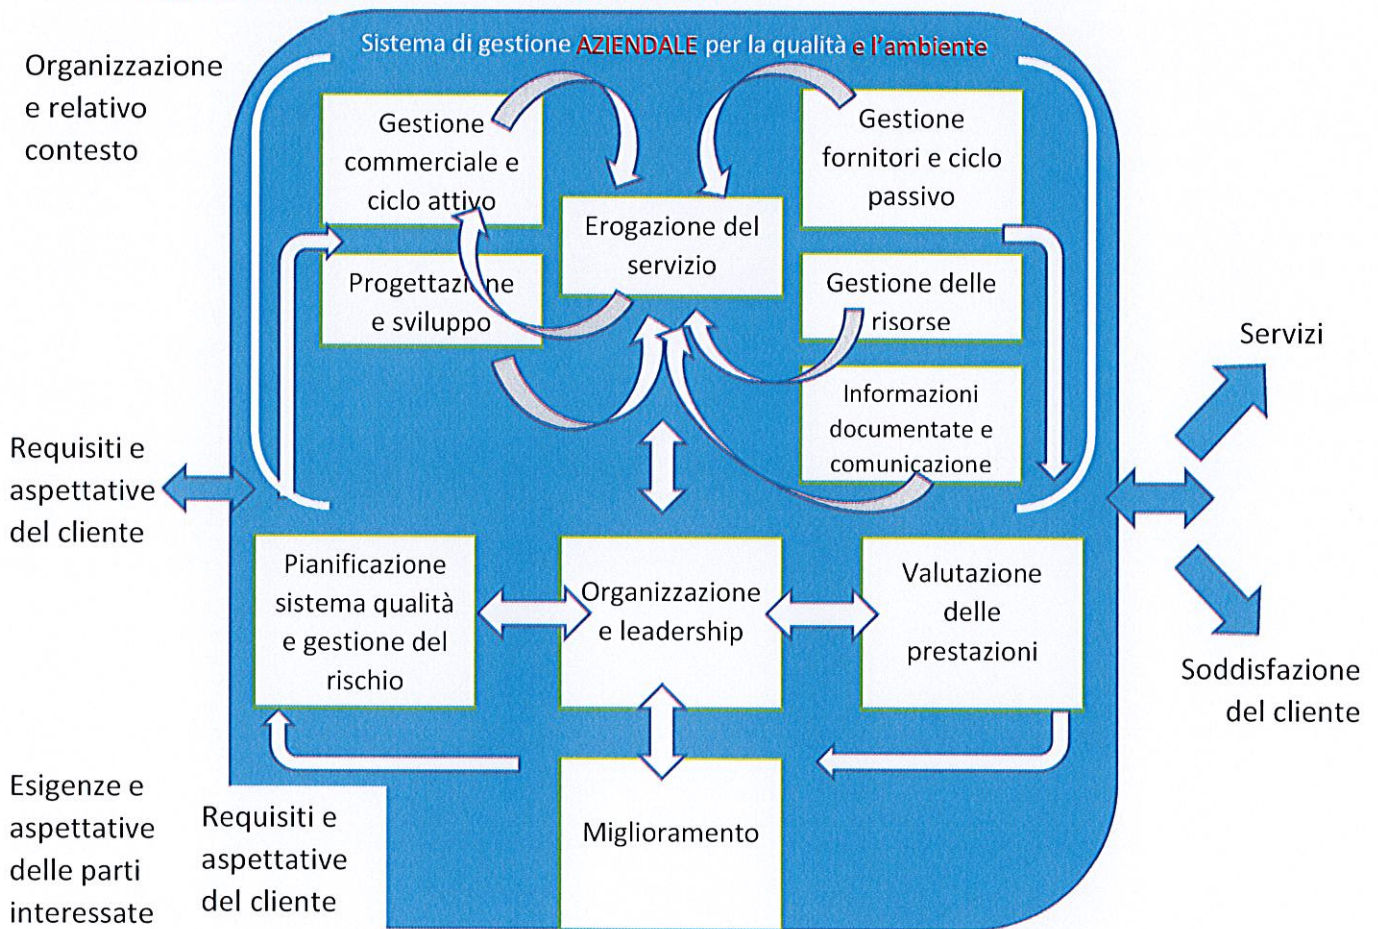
Sistema di gestione AZIENDALE per la qualità e l'ambiente

Organizzazione e relativo contesto

Gestione commerciale e ciclo attivo

Erogazione del servizio

Gestione fornitori e ciclo passivo

Progettazione e sviluppo

Gestione delle risorse

Informazioni documentate e comunicazione

Servizi

Requisiti e aspettative del cliente

Pianificazione sistema qualità e gestione del rischio

Organizzazione e leadership

Valutazione delle prestazioni

Soddisfazione del cliente

Miglioramento

Esigenze e aspettative delle parti interessate

Requisiti e aspettative del cliente